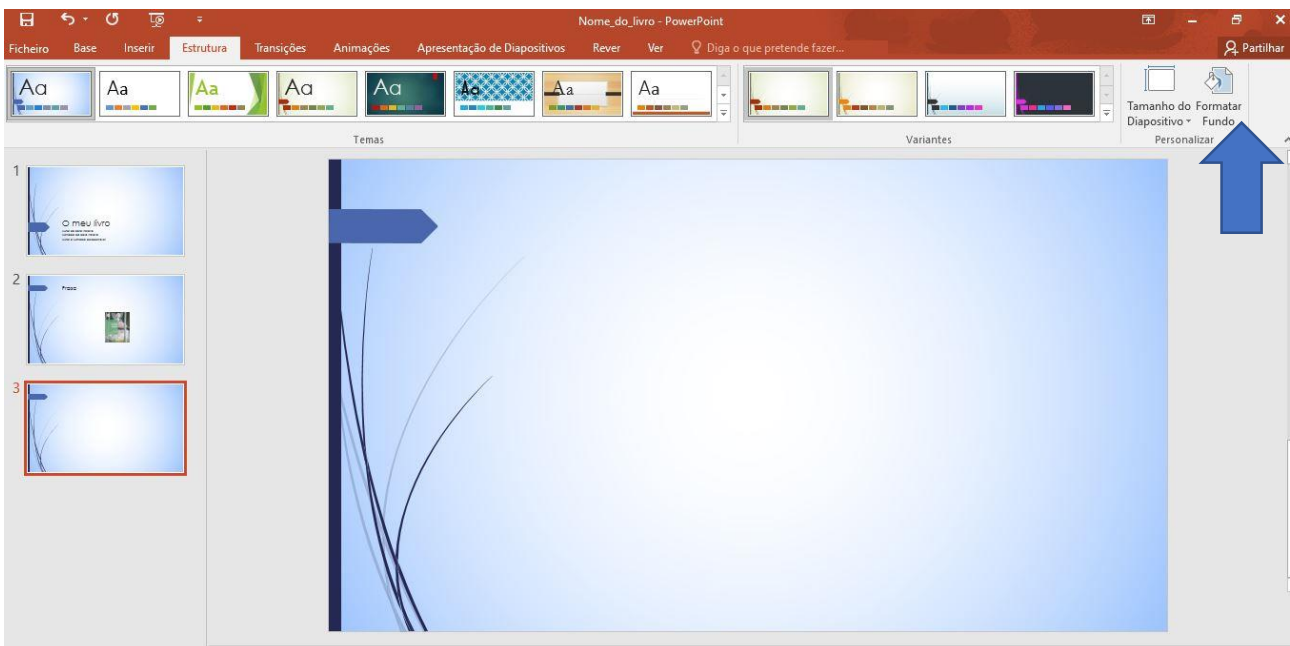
Nome_do_livro - PowerPoint

Ficheiro Base Inserir Estrutura Transições Animações Apresentação de Diapositivos Rever Ver Diga o que pretende fazer...

Partilhar

Aa Aa Aa Aa Aa Aa Aa Aa

Temas

Variantes

Tamanho do Diapositivo Formatar Fundo

Personalizar

1

O meu livro

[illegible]

2

Frase

3